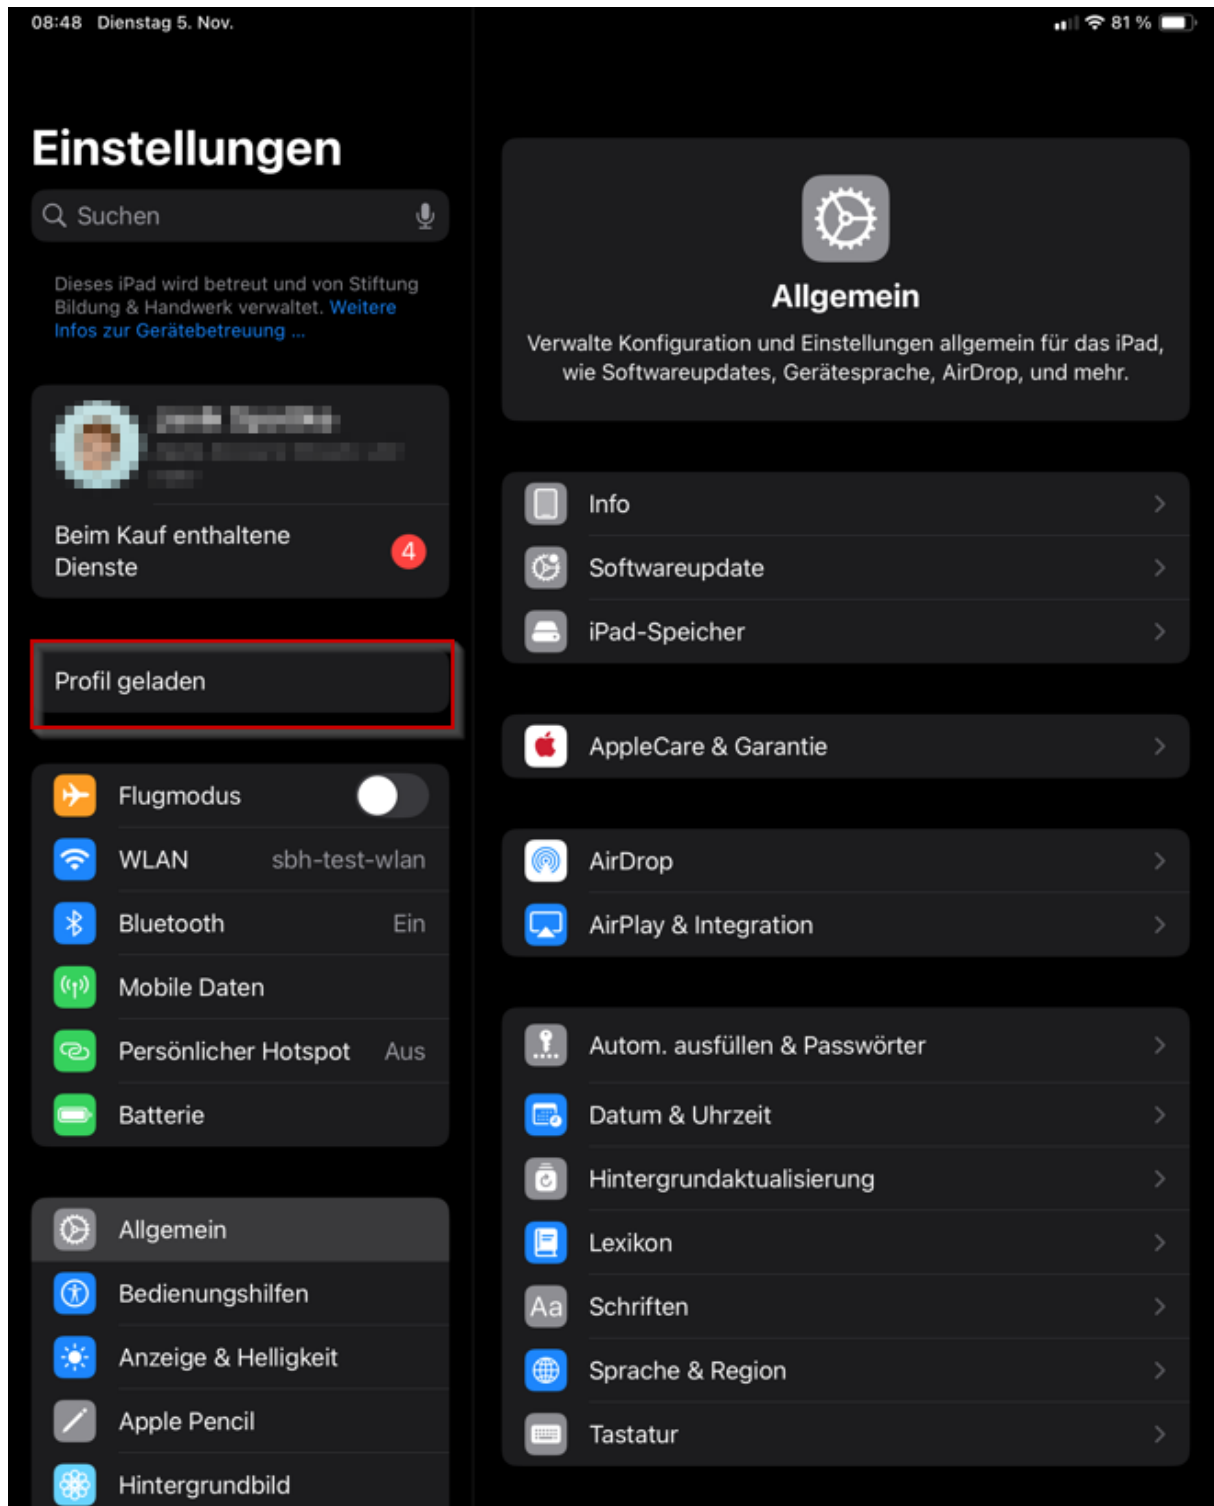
08:48 Dienstag 5. Nov.

81 %

Einstellungen

Suchen

Dieses iPad wird betreut und von Stiftung Bildung & Handwerk verwaltet. Weitere Infos zur Gerätebetreuung ...

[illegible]

Beim Kauf enthaltene Dienste 4

Profil geladen

Flugmodus

WLAN sbh-test-wlan

Bluetooth Ein

Mobile Daten

Persönlicher Hotspot Aus

Batterie

Allgemein

Bedienungshilfen

Anzeige & Helligkeit

Apple Pencil

Hintergrundbild

Allgemein

Verwalte Konfiguration und Einstellungen allgemein für das iPad, wie Softwareupdates, Gerätesprache, AirDrop, und mehr.

Info

Softwareupdate

iPad-Speicher

AppleCare & Garantie

AirDrop

AirPlay & Integration

Autom. ausfüllen & Passwörter

Datum & Uhrzeit

Hintergrundaktualisierung

Lexikon

Schriften

Sprache & Region

Tastatur